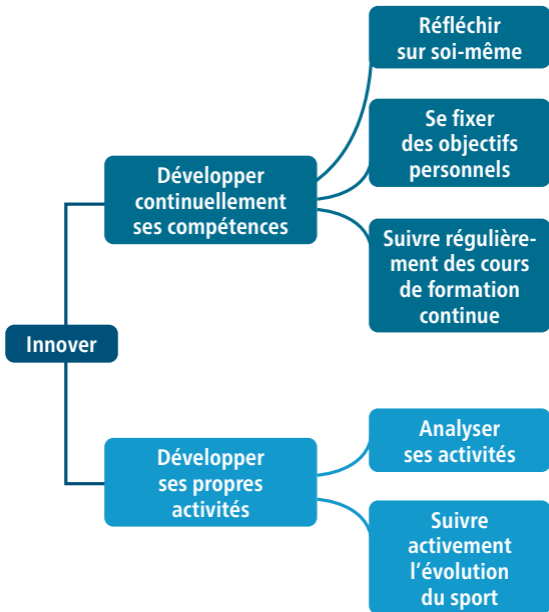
Innover

Développer continuellement ses compétences

Réfléchir sur soi-même

Se fixer des objectifs personnels

Suivre régulièrement des cours de formation continue

Développer ses propres activités

Analyser ses activités

Suivre activement l'évolution du sport